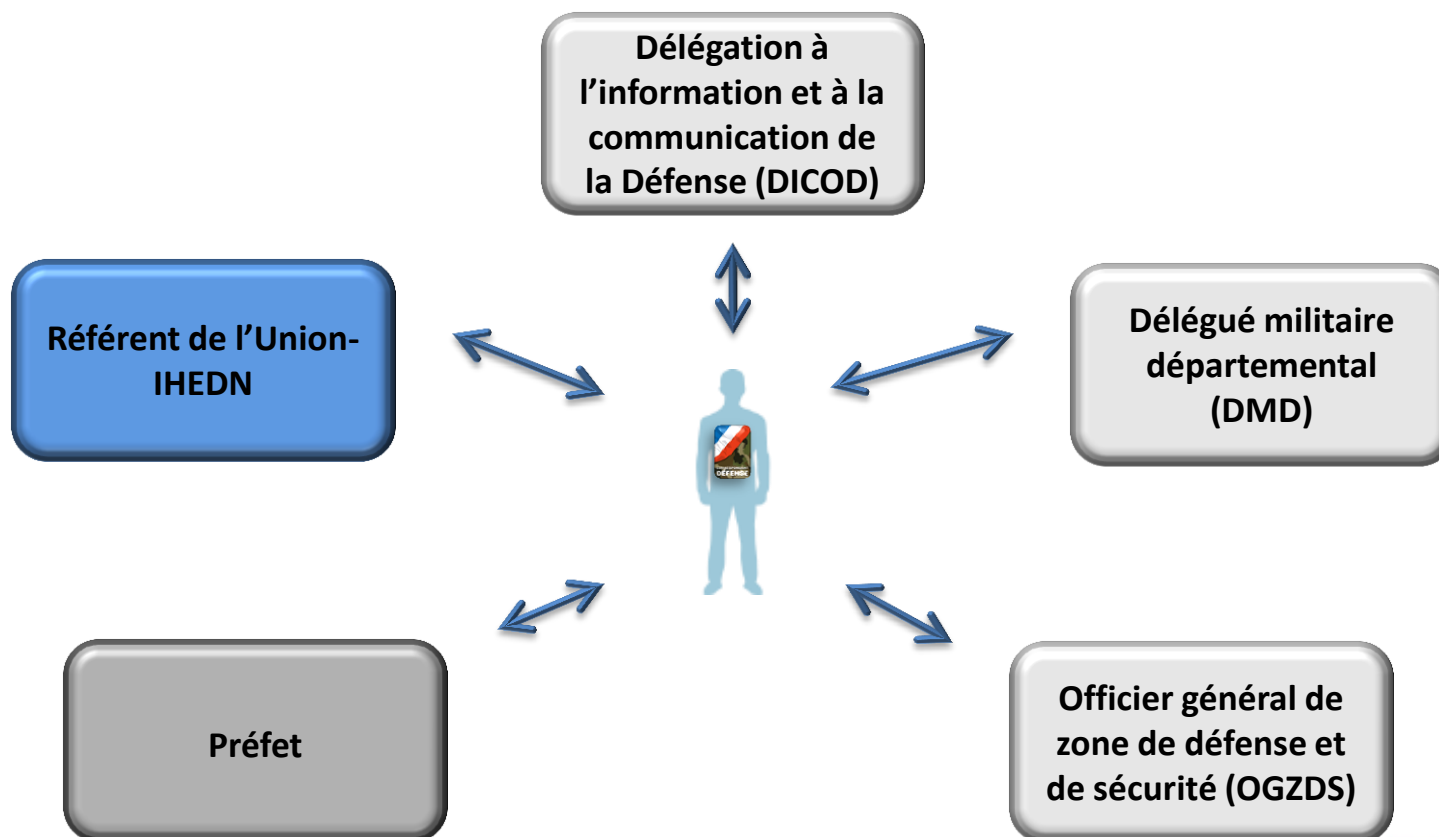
Délégation à l'information et à la communication de la Défense (DICOD)

Référent de l'Union-IHEDN

Délégué militaire départemental (DMD)

DÉFENSE

Préfet

Officier général de zone de défense et de sécurité (OGZDS)